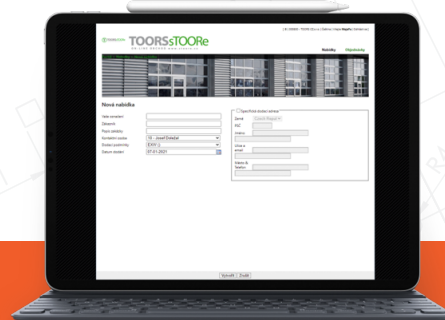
TOORS sTOORe

Nabídky Objednávky

Nová nabídka

Naše označení
Označení
Popis nabídky
Kontaktní osoba
Školení pracovníky
Datum vložení
07.01.2021

Specifické dodací adresa
Země
IČO
Jméno
Ulice a
Město

Vytvořit Zrušit